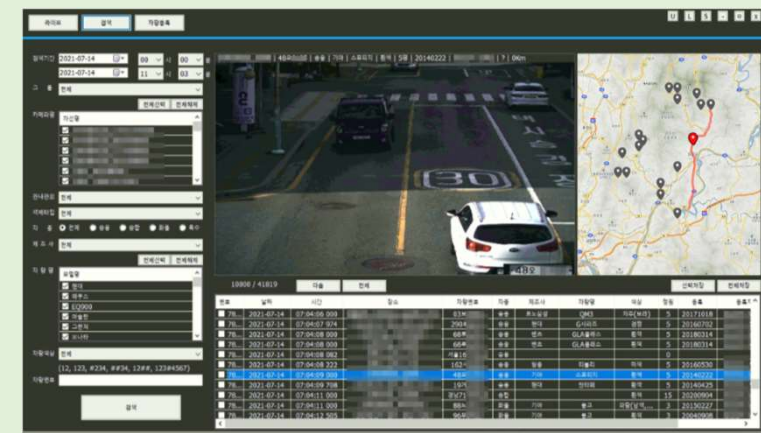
라이브 검색 차량등록

검색기간 2021-07-14 09 시 00 분
2021-07-14 11 시 00 분

그룹 전체
전체선택 전체해제
카메라명 자산동

전체선택 전체해제

차종 전체 승용 승합 화물 특수
제조사 전체
전체선택 전체해제
차량명 모델명
현대
쏘나타
EQ900
아반떼
그랜저
코나

차량번호 전체
(12, 123, #234, ##34, 12##, 1234#567)
차량번호

검색

| 48주0000 | 승용 | 기아 | 스포티지 | 황색 | 5 | 20140222 | | ? | 0km

30

48주0

10808 / 41819 다음 전체 선택저장 전체저장

| 번호 | 날짜 | 시간 | 장소 | 차량번호 | 차종 | 제조사 | 차량명 | 색상 | 정원 | 등록 | 등록 |
|---|---|---|---|---|---|---|---|---|---|---|---|
| 78... | 2021-07-14 | 07:04:06 000 | | 83바 | 승용 | 르노삼성 | QM3 | 자주(보라) | 5 | 20171018 | |
| 78... | 2021-07-14 | 07:04:07 974 | | 290나 | 승용 | 현대 | G시리즈 | 검정 | 5 | 20160702 | |
| 78... | 2021-07-14 | 07:04:08 000 | | 66루 | 승용 | 벤츠 | GLA클래스 | 회색 | 5 | 20180314 | |
| 78... | 2021-07-14 | 07:04:08 000 | | 66루 | 승용 | 벤츠 | GLA클래스 | 회색 | 5 | 20180314 | |
| 78... | 2021-07-14 | 07:04:08 082 | | 서울16 | | | | | 0 | | |
| 78... | 2021-07-14 | 07:04:08 223 | | 62더 | 승용 | 쌍용 | 티볼리 | 회색 | 5 | 20160530 | |
| 78... | 2021-07-14 | 07:04:09 000 | | 48주 | 승용 | 기아 | 스포티지 | 황색 | 5 | 20140222 | |
| 78... | 2021-07-14 | 07:04:09 708 | | 197 | 승용 | 현대 | 아반떼 | 황색 | 5 | 20140425 | |
| 78... | 2021-07-14 | 07:04:11 000 | | 경남71 | 승합 | | | 황색 | 15 | 20200904 | |
| 78... | 2021-07-14 | 07:04:11 000 | | 64주 | 승용 | 기아 | 봉고 | 파랑(남색) | 3 | 20150227 | |
| 78... | 2021-07-14 | 07:04:12 505 | | 95서 | 승용 | 기아 | 봉고 | 회색 | 3 | 20140808 | |